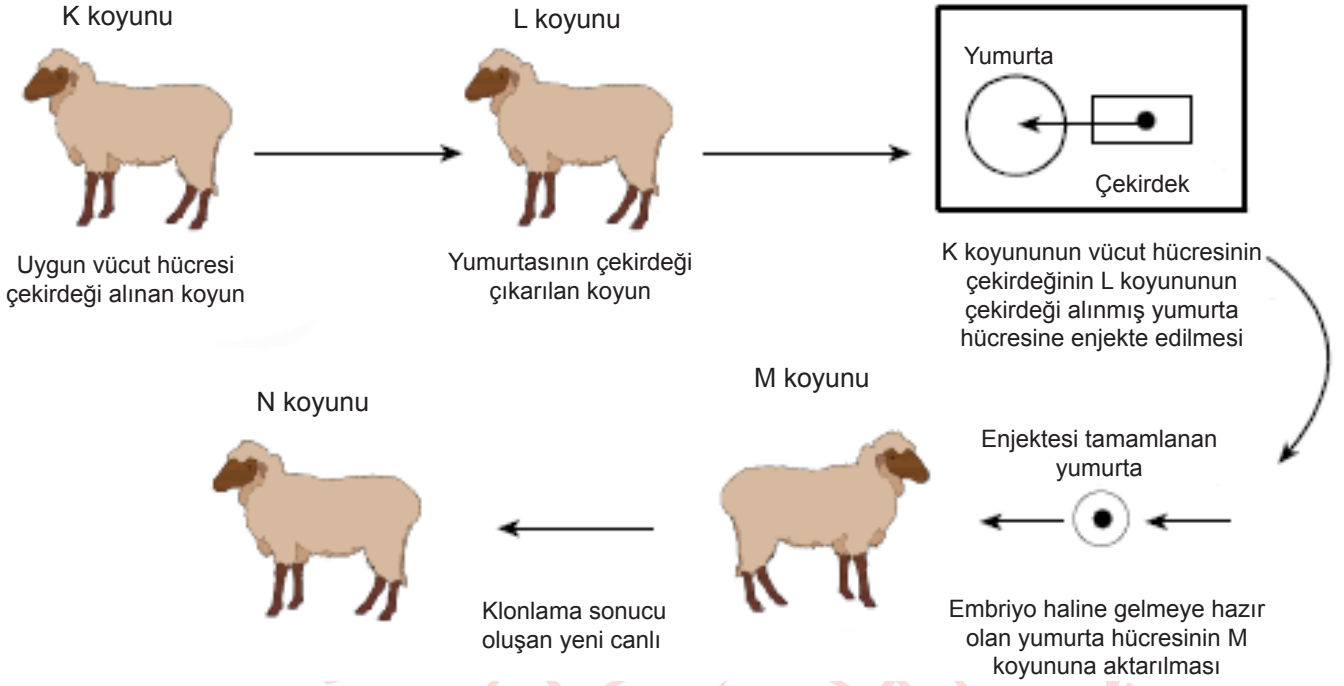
K koyunu

Uygun vücut hücresi çekirdeği alınan koyun

L koyunu

Yumurtasının çekirdeği çıkarılan koyun

Yumurta

Çekirdek

K koyununun vücut hücresinin çekirdeğinin L koyununun çekirdeği alınmış yumurta hücresine enjekte edilmesi

Enjektesi tamamlanan yumurta

Embriyo haline gelmeye hazır olan yumurta hücresinin M koyununa aktarılması

M koyunu

Klonlama sonucu oluşan yeni canlı

N koyunu